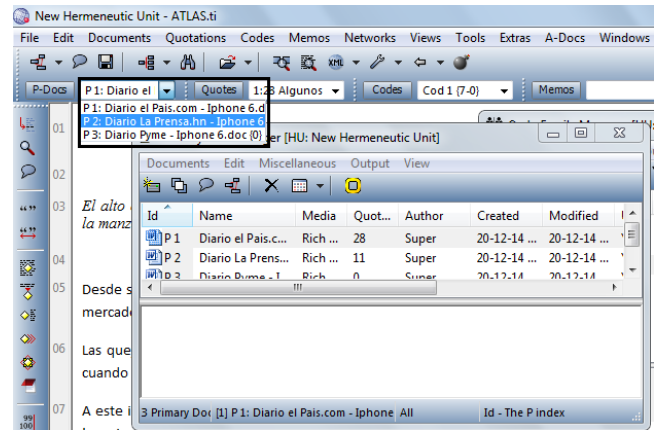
New Hermeneutic Unit - ATLAS.ti

File Edit Documents Quotations Codes Memos Networks Views Tools Extras A-Docs Windows

P-Docs P 1: Diario el Quotes 1:28 Algunos Codes Cod 1 {7-0} Memos

P 1: Diario el Pais.com - Iphone 6.d
P 2: Diario La Prensa.hn - Iphone 6
P 3: Diario Pyme - Iphone 6.doc {0}

01
02
03 El alto
la manz
04
05 Desde s
mercad
06 Las que
cuando
07 A este i

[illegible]er [HU: New Hermeneutic Unit]

Documents Edit Miscellaneous Output View

| Id | Name | Media | Quot... | Author | Created | Modified |
|---|---|---|---|---|---|---|
| P 1 | Diario el Pais.c... | Rich ... | 28 | Super | 20-12-14 ... | 20-12-14 ... |
| P 2 | Diario La Prens... | Rich ... | 11 | Super | 20-12-14 ... | 20-12-14 ... |
| P 3 | Diario Pyme - I... | Rich | 0 | Super | 20-12-14 | 20-12-14 |

3 Primary Doc [1] P 1: Diario el Pais.com - Iphone All Id - The P index